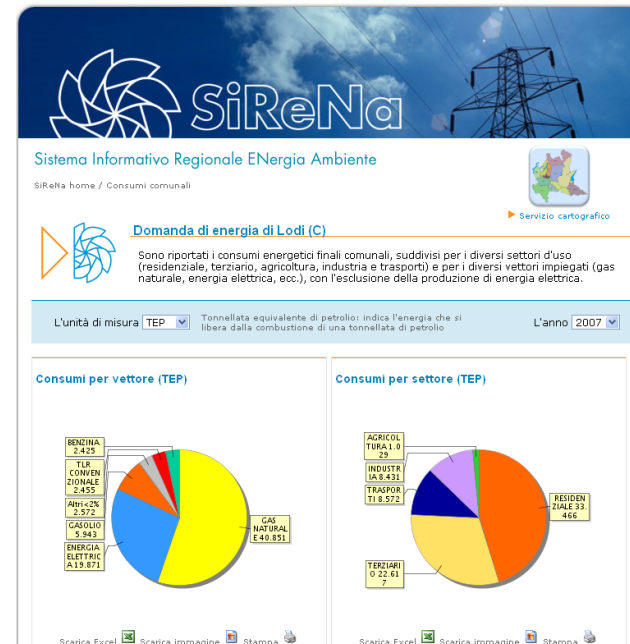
SiReNa

Sistema Informativo Regionale ENergia Ambiente

SiReNa home / Consumi comunali

Servizio cartografico

Domanda di energia di Lodi (C)

Sono riportati i consumi energetici finali comunali, suddivisi per i diversi settori d'uso (residenziale, terziario, agricoltura, industria e trasporti) e per i diversi vettori impiegati (gas naturale, energia elettrica, ecc.), con l'esclusione della produzione di energia elettrica.

L'unità di misura TEP

Tonnellata equivalente di petrolio: indica l'energia che si libera dalla combustione di una tonnellata di petrolio

L'anno 2007

Consumi per vettore (TEP)

BENZINA 2.425

TLR CONVENZIONALE 2.455

Altri<2% 2.572

GASOLIO 5.943

ENERGIA ELETTRICA 19.871

GAS NATURALE 40.851

Consumi per settore (TEP)

AGRICOLTURA 1.029

INDUSTRIA 8.431

TRASPORTI 8.572

RESIDENZIALE 33.466

TERZIARIO 22.617

Scarica Excel Scarica immagine Stampa

Scarica Excel Scarica immagine Stampa